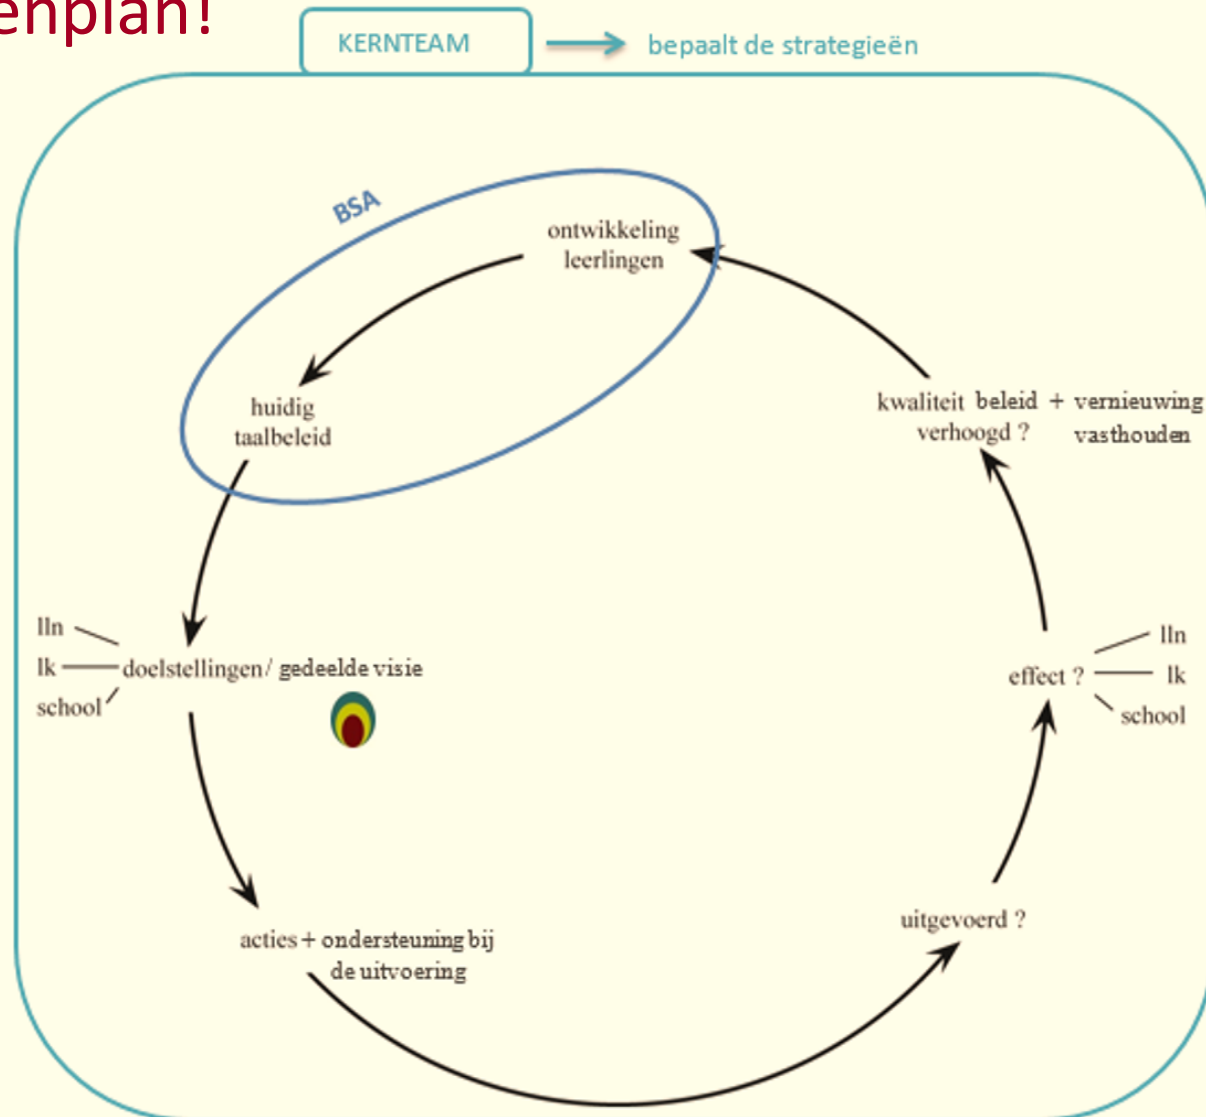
enplan!

KERNTEAM

bepaalt de strategieën

BSA

ontwikkeling leerlingen

huidig taalbeleid

kwaliteit beleid verhoogd ? + vernieuwing vasthouden

lln
lk
school

doelstellingen / gedeelde visie

effect ?

lln
lk
school

acties + ondersteuning bij de uitvoering

uitgevoerd ?